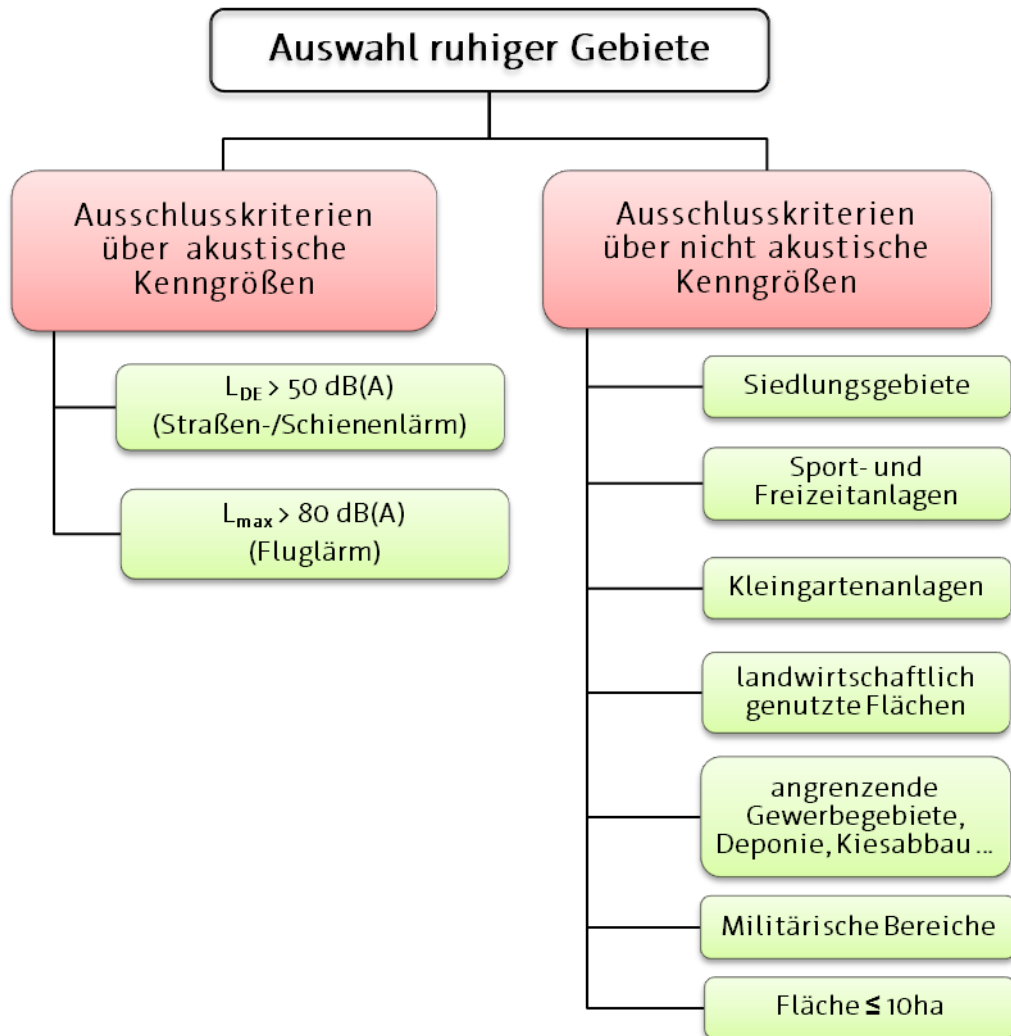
Auswahl ruhiger Gebiete

Ausschlusskriterien über akustische Kenngrößen

$L_{DE}$ > 50 dB(A) (Straßen-/Schienenlärm)

$L_{max}$ > 80 dB(A) (Fluglärm)

Ausschlusskriterien über nicht akustische Kenngrößen

Siedlungsgebiete

Sport- und Freizeitanlagen

Kleingartenanlagen

landwirtschaftlich genutzte Flächen

angrenzende Gewerbegebiete, Deponie, Kiesabbau ...

Militärische Bereiche

Fläche $\leq$ 10ha